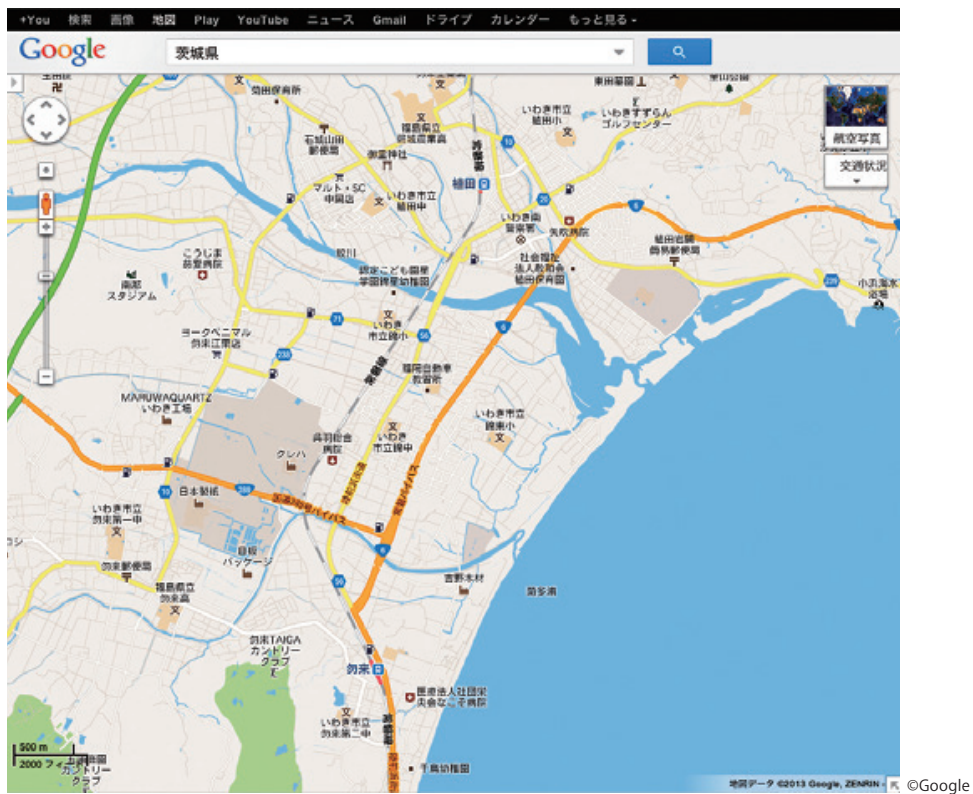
+You 検索 画像 地図 Play YouTube ニュース Gmail ドライブ カレンダー もっと見る -

Google

茨城県

航空写真

交通状況

いわき市立植田小

いわきすずらんゴルフセンター

福島県立勿来高

植田

いわき市立植田中

いわき南警察署

植田

社会福祉法人植田保育園

こうじま整形外科

南部スタジアム

ヨークベニマル勿来江栗店

いわき市立錦中

MARUWAQUARTZ いわき工場

クレハ

呉羽総合病院

いわき市立錦東小

いわき市立錦中

日本製紙

いわき市立勿来第一中

勿来郵便局

福島県立勿来高

勿来TAIGAカントリークラブ

勿来

いわき市立勿来第二中

吉野木材

鮫川

500 m

2000 フィート

カントリークラブ

地図データ ©2013 Google, ZENRIN

©Google